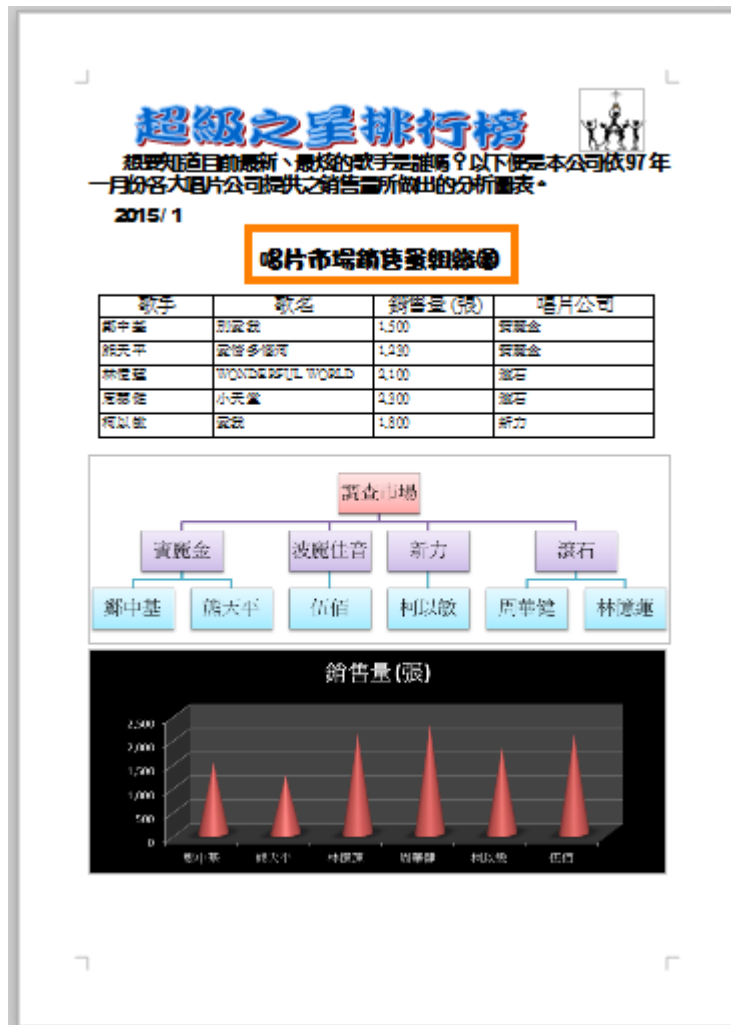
超級之星排行榜

想要知道目前最新、最炫的歌手是誰嗎？以下便是本公司依97年一月份各大唱片公司提供之銷售量所做出的分析圖表。

2015/ 1

唱片市場銷售量組織圖

| 歌手 | 歌名 | 銷售量(張) | 唱片公司 |
|---|---|---|---|
| 鄭中基 | 別愛我 | 1,500 | 寶麗金 |
| 熊天平 | 愛情多惱河 | 1,230 | 寶麗金 |
| 林憶蓮 | WONDERFUL WORLD | 2,100 | 滾石 |
| 周華健 | 小天堂 | 2,300 | 滾石 |
| 柯以敏 | 愛我 | 1,800 | 新力 |

調查市場

寶麗金 波麗佳音 新力 滾石

鄭中基 熊天平 信億 柯以敏 周華健 林憶蓮

銷售量(張)

2,500
2,000
1,500
1,000
500
0

鄭中基 熊天平 林憶蓮 周華健 柯以敏 信億